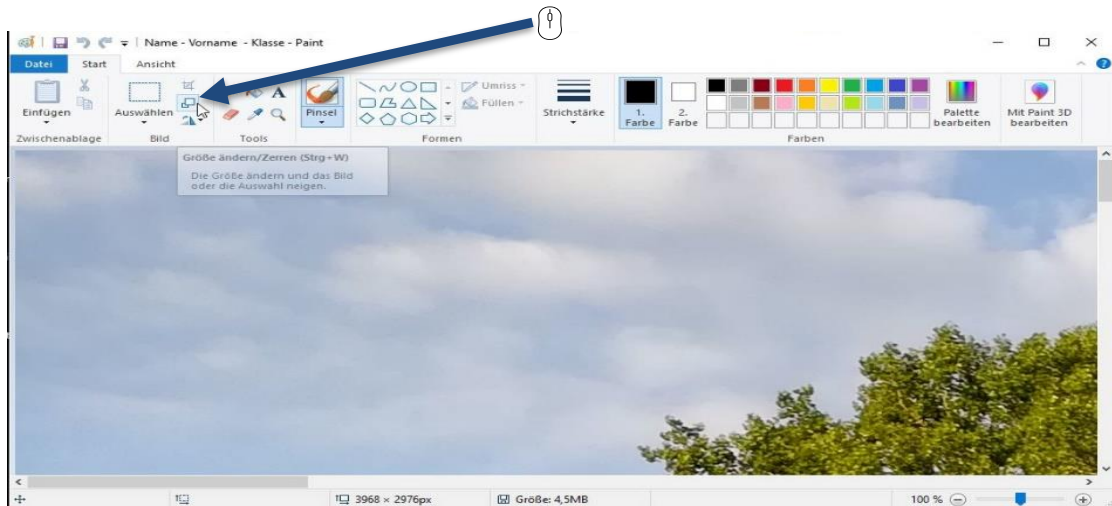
Name - Vorname - Klasse - Paint

Datei Start Ansicht

Einfügen
Zwischenablage

Auswählen
Bild

Tools

Pinsel

Umriss
Füllen
Formen

Strichstärke

1. Farbe
2. Farbe

Farben

Palette bearbeiten

Mit Paint 3D bearbeiten

Größe ändern/Zerren (Strg+W)
Die Größe ändern und das Bild oder die Auswahl neigen.

3968 × 2976px
Größe: 4,5MB
100 %